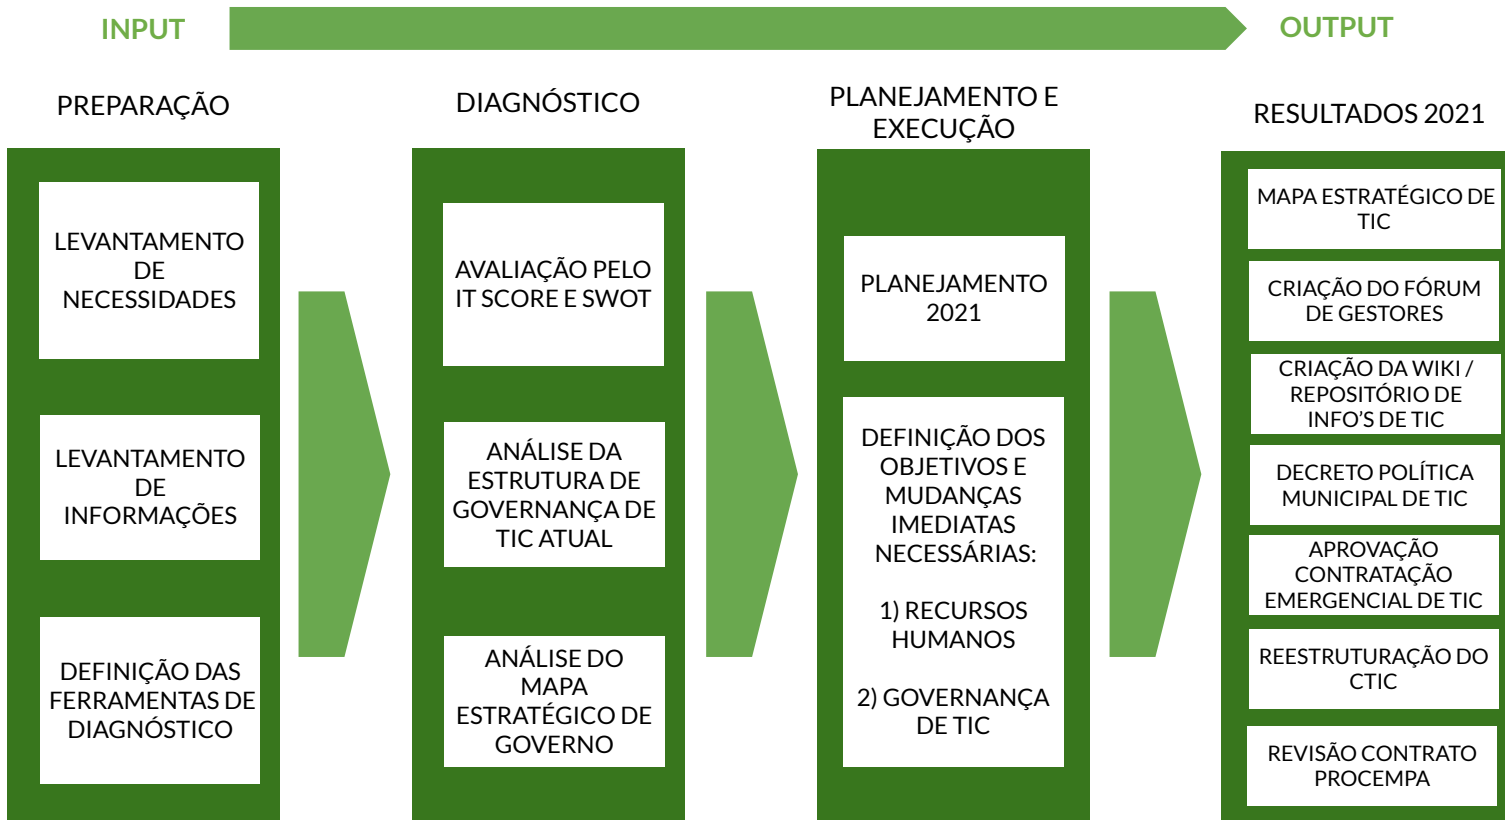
INPUT

OUTPUT

PREPARAÇÃO

LEVANTAMENTO DE NECESSIDADES

LEVANTAMENTO DE INFORMAÇÕES

DEFINIÇÃO DAS FERRAMENTAS DE DIAGNÓSTICO

DIAGNÓSTICO

AVALIAÇÃO PELO IT SCORE E SWOT

ANÁLISE DA ESTRUTURA DE GOVERNANÇA DE TIC ATUAL

ANÁLISE DO MAPA ESTRATÉGICO DE GOVERNO

PLANEJAMENTO E EXECUÇÃO

PLANEJAMENTO 2021

DEFINIÇÃO DOS OBJETIVOS E MUDANÇAS IMEDIATAS NECESSÁRIAS:

1) RECURSOS HUMANOS

2) GOVERNANÇA DE TIC

RESULTADOS 2021

MAPA ESTRATÉGICO DE TIC

CRIAÇÃO DO FÓRUM DE GESTORES

CRIAÇÃO DA WIKI / REPOSITÓRIO DE INFO'S DE TIC

DECRETO POLÍTICA MUNICIPAL DE TIC

APROVAÇÃO CONTRATAÇÃO EMERGENCIAL DE TIC

REESTRUTURAÇÃO DO CTIC

REVISÃO CONTRATO PROCEMPA